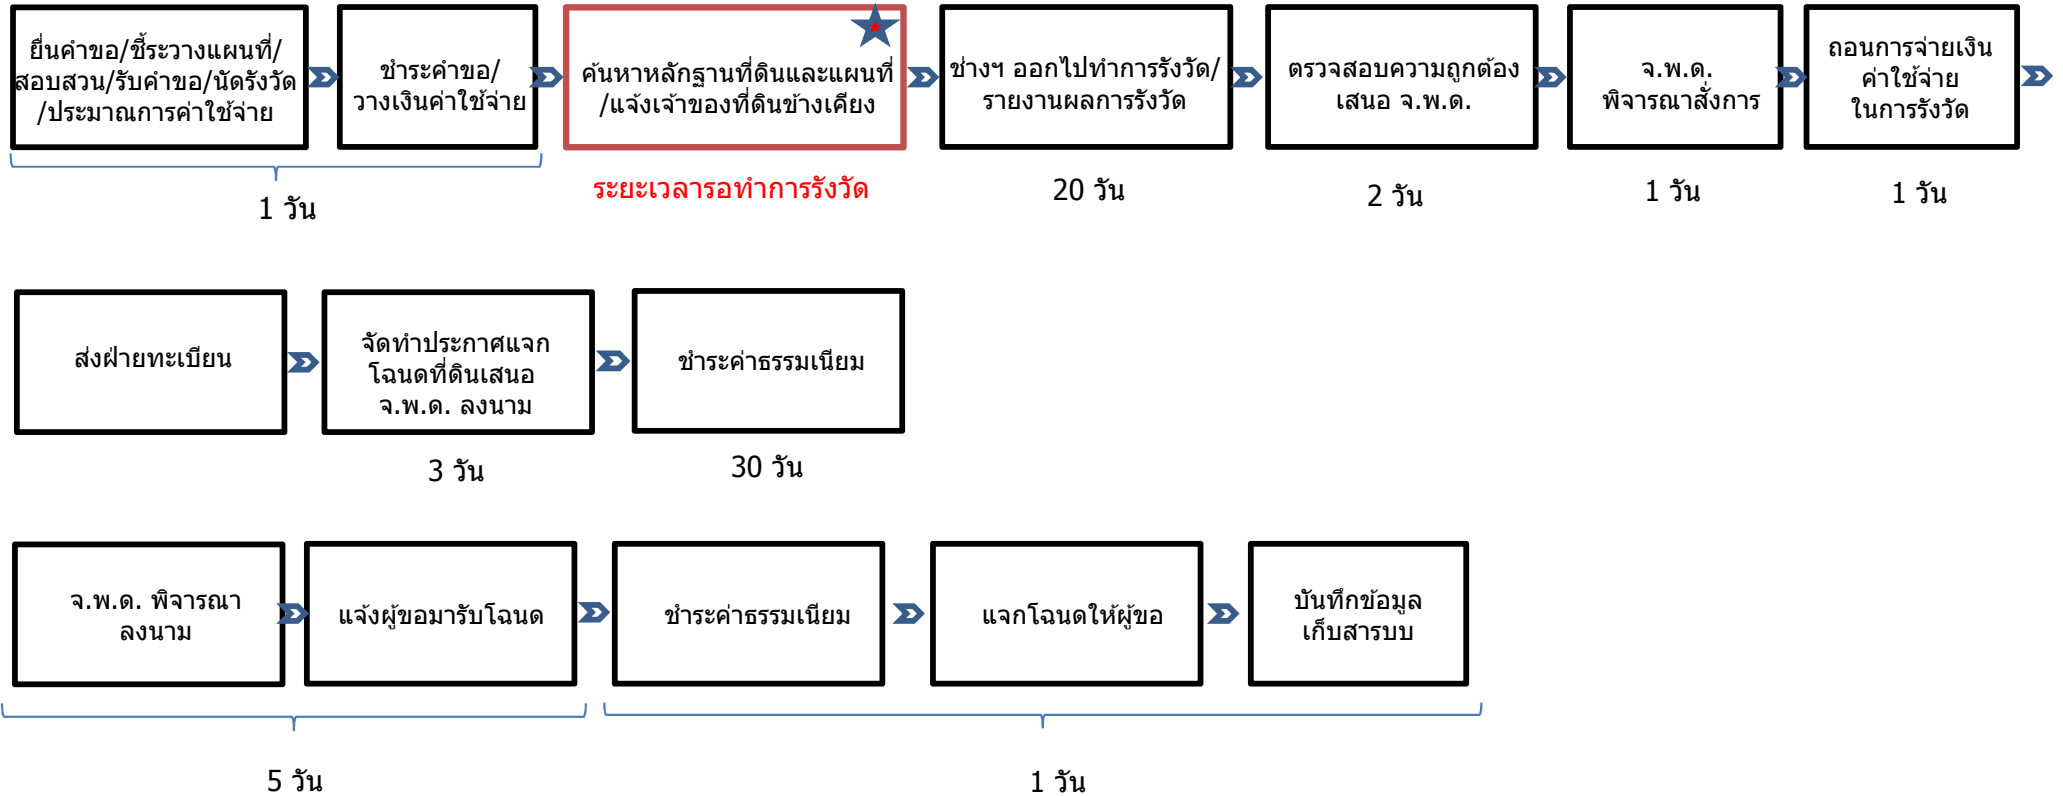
ยื่นคำขอ/ชี้ระวางแผนที่/สอบสวน/รับคำขอ/นัดรังวัด/ประมาณการค่าใช้จ่าย

ชำระคำขอ/วางเงินค่าใช้จ่าย

1 วัน

ค้นหาหลักฐานที่ดินและแผนที่/แจ้งเจ้าของที่ดินข้างเคียง

ระยะเวลารอทำการรังวัด

ช่างฯ ออกไปทำการรังวัด/รายงานผลการรังวัด

20 วัน

ตรวจสอบความถูกต้อง เสนอ จ.พ.ด.

2 วัน

จ.พ.ด. พิจารณาสั่งการ

1 วัน

ถอนการจ่ายเงินค่าใช้จ่ายในการรังวัด

1 วัน

ส่งฝ่ายทะเบียน

จัดทำประกาศแจกโฉนดที่ดินเสนอ จ.พ.ด. ลงนาม

3 วัน

ชำระค่าธรรมเนียม

30 วัน

จ.พ.ด. พิจารณาลงนาม

แจ้งผู้ขอมารับโฉนด

5 วัน

ชำระค่าธรรมเนียม

แจกโฉนดให้ผู้ขอ

บันทึกข้อมูลเก็บสารบบ

1 วัน